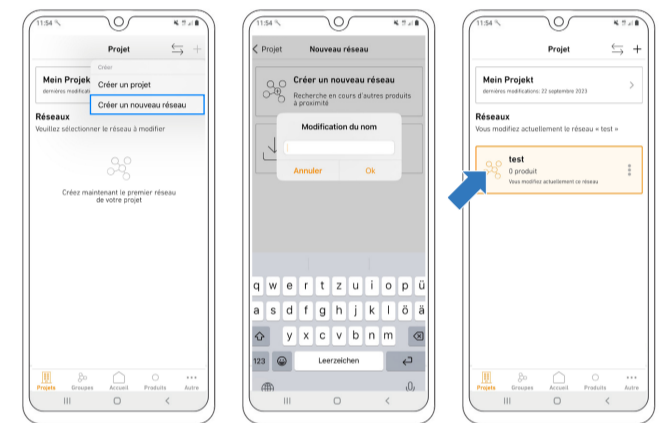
11:54

Projet

Créer

Créer un projet

Créer un nouveau réseau

Mein Projekt

dernières modificatio

Réseaux

Veuillez sélectionner le réseau à modifier

Créez maintenant le premier réseau de votre projet

Projets Groupes Accueil Produits Autre

11:54

< Projet Nouveau réseau

Créer un nouveau réseau

Recherche en cours d'autres produits à proximité

Modification du nom

Annuler Ok

q w e r t z u i o p ü

a s d f g h j k l ö ä

y x c v b n m

123 Leerzeichen

11:54

Projet

Mein Projekt

dernières modifications: 22 septembre 2023

Réseaux

Vous modifiez actuellement le réseau « test »

test

0 produit

Vous modifiez actuellement ce réseau

Projets Groupes Accueil Produits Autre